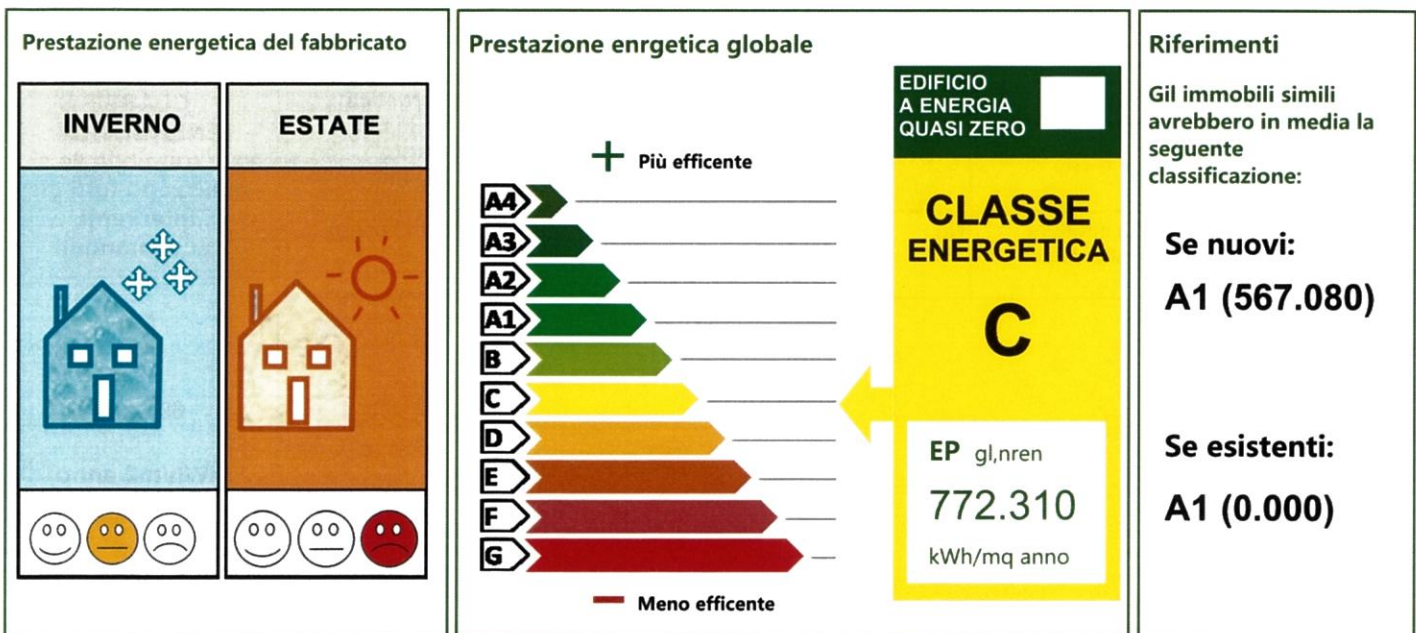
Prestazione energetica del fabbricato

INVERNO

ESTATE

Prestazione enrgetica globale

+ Più efficente

A4
A3
A2
A1
B
C
D
E
F
G

Meno efficente

EDIFICIO A ENERGIA QUASI ZERO

CLASSE ENERGETICA

C

EP gl,nren

772.310

kWh/mq anno

Riferimenti

Gil immobili simili avrebbero in media la seguente classificazione:

Se nuovi:

A1 (567.080)

Se esistenti:

A1 (0.000)